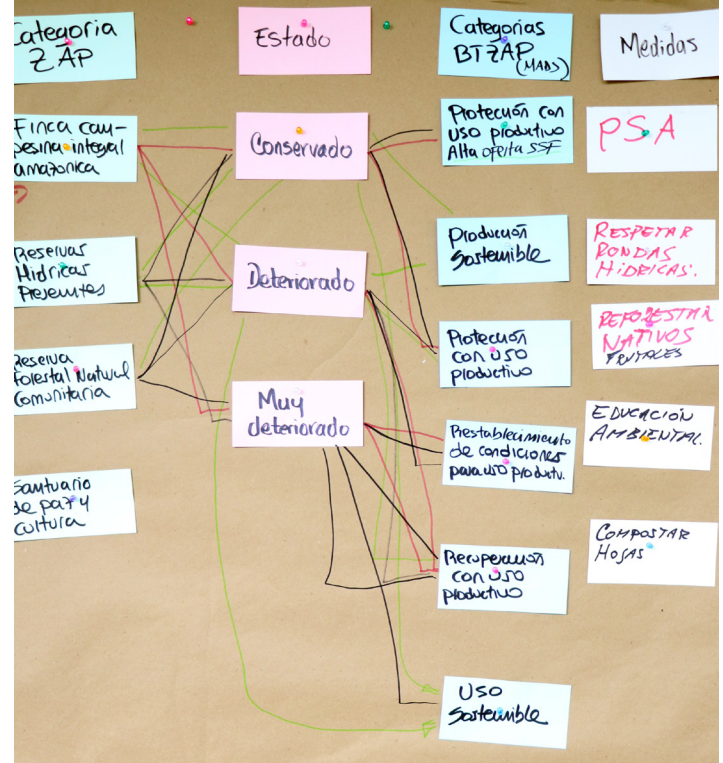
Categoria ZAP

Estado

Categorias BTZAP (MADS)

Medidas

Finca campesina integral amazonica

Conservado

Protecion con uso productivo Alta ofeita SSF

PSA

Reservas Hidricas Presentes

Deteriorado

Produccion Sostenible

RESPETAR RONDAS HIDRICAS.

Reserva Forestal Natural Comunitaria

Protecion con uso productivo

REFORESTAR NATIVOS FRUTALES

Muy deteriorado

Prestablecimiento de condiciones para uso productiv.

EDUCACION AMBIENTAL.

Santuario de paz y cultura

COMPOSTAR HOJAS

Recuperacion con uso productivo

Uso Sostenible